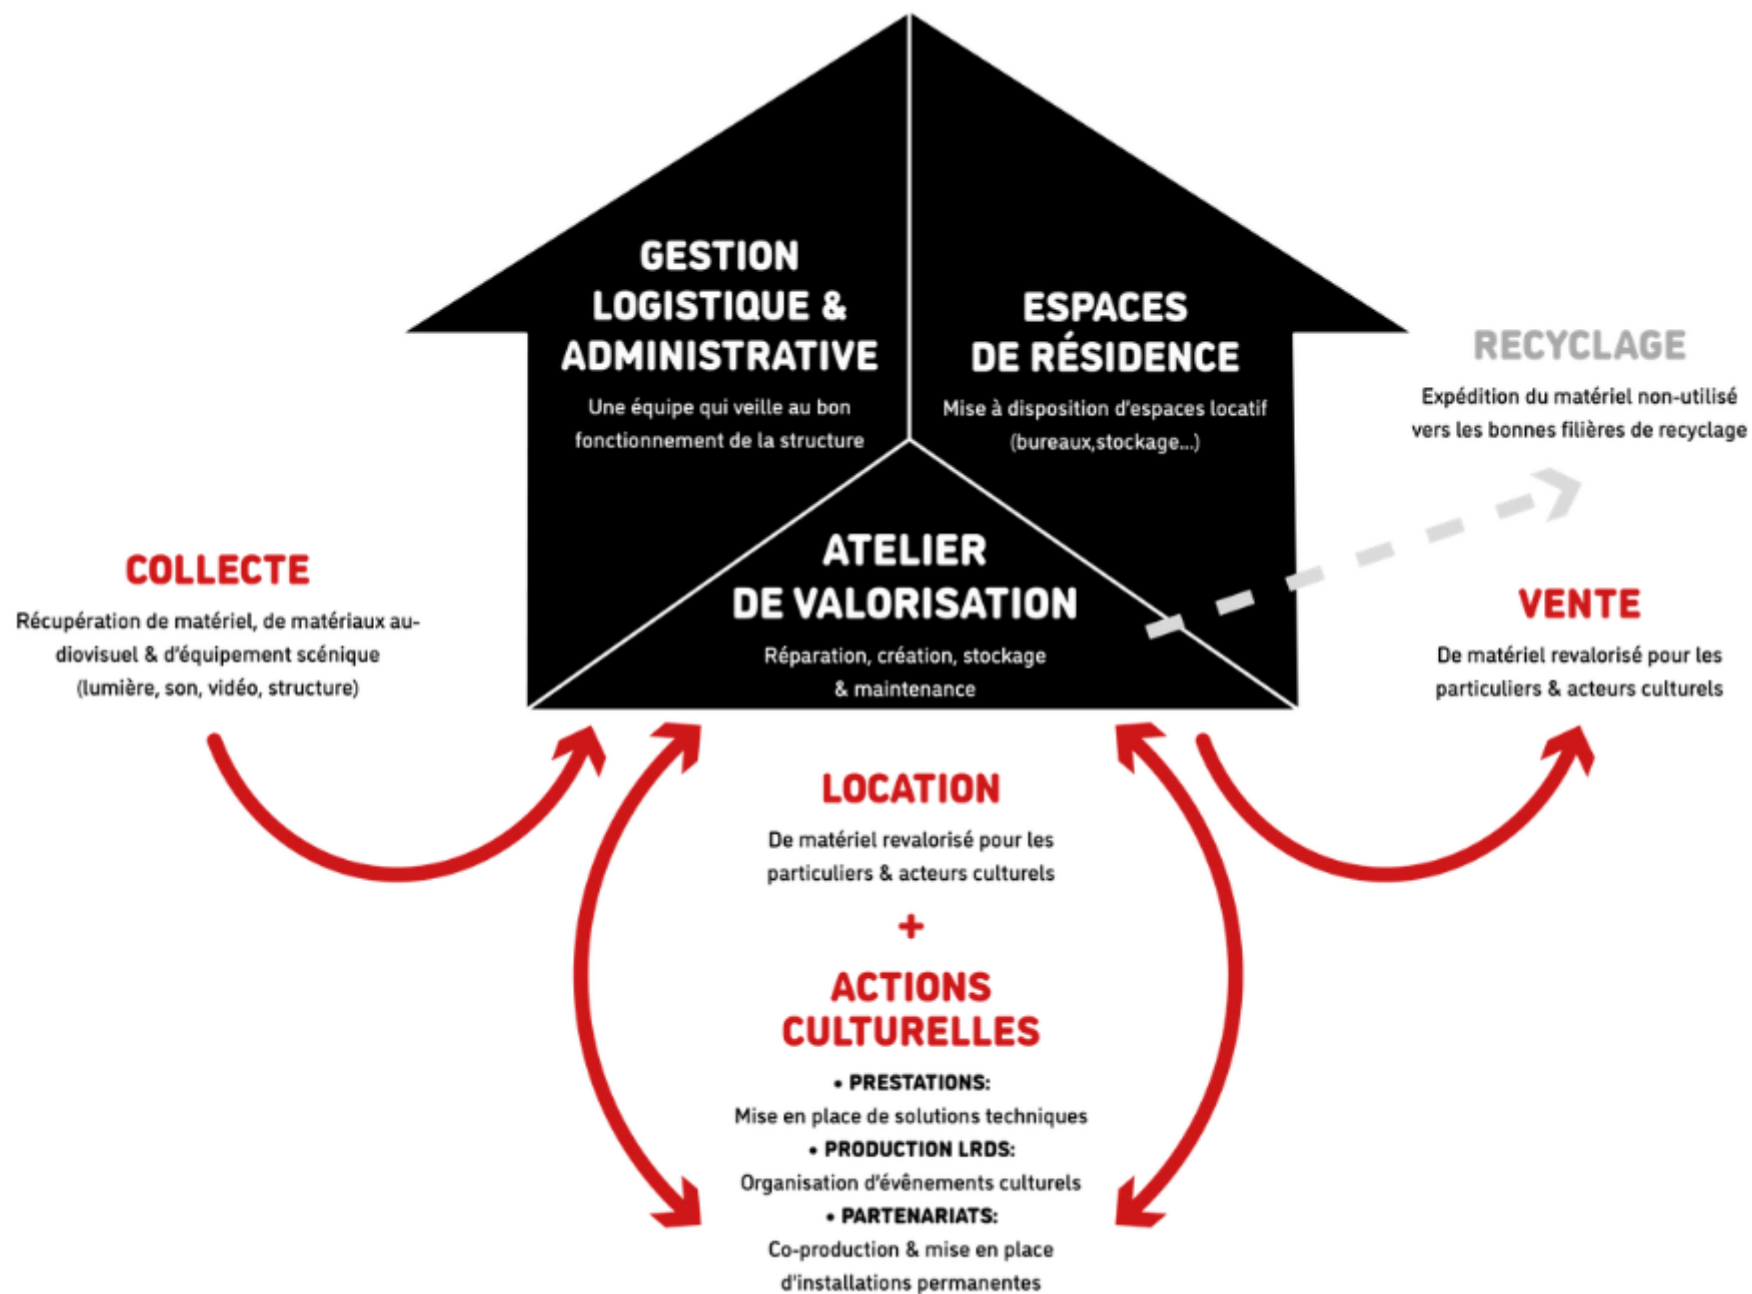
GESTION LOGISTIQUE & ADMINISTRATIVE

Une équipe qui veille au bon fonctionnement de la structure

ESPACES DE RÉSIDENCE

Mise à disposition d'espaces locatif (bureaux,stockage...)

RECYCLAGE

Expédition du matériel non-utilisé vers les bonnes filières de recyclage

ATELIER DE VALORISATION

Réparation, création, stockage & maintenance

COLLECTE

Récupération de matériel, de matériaux audiovisuel & d'équipement scénique (lumière, son, vidéo, structure)

VENTE

De matériel revalorisé pour les particuliers & acteurs culturels

LOCATION

De matériel revalorisé pour les particuliers & acteurs culturels

+

ACTIONS CULTURELLES

• PRESTATIONS:
Mise en place de solutions techniques
• PRODUCTION LRDS:
Organisation d'évènements culturels
• PARTENARIATS:
Co-production & mise en place d'installations permanentes